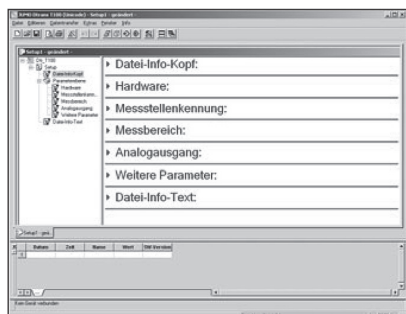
RP40 Ofcom T100 (Unicode) - Setup1 - geändert
Datei Editieren Datentransfer Extras Fenster Info
Setup1 - geändert
DL_T100
Setup
Datei-Info-Kopf
Parameterebene
Hardware
Messstellenkenn.
Messbereich
Analogausgang
Weitere Parameter
Datei-Info-Text
Datei-Info-Kopf:
Hardware:
Messstellenkennung:
Messbereich:
Analogausgang:
Weitere Parameter:
Datei-Info-Text:
Setup1 - geä...
| Datum | Zeit | Name | Wert | SW-Version |
|---|---|---|---|---|
Kein Gerät verbunden